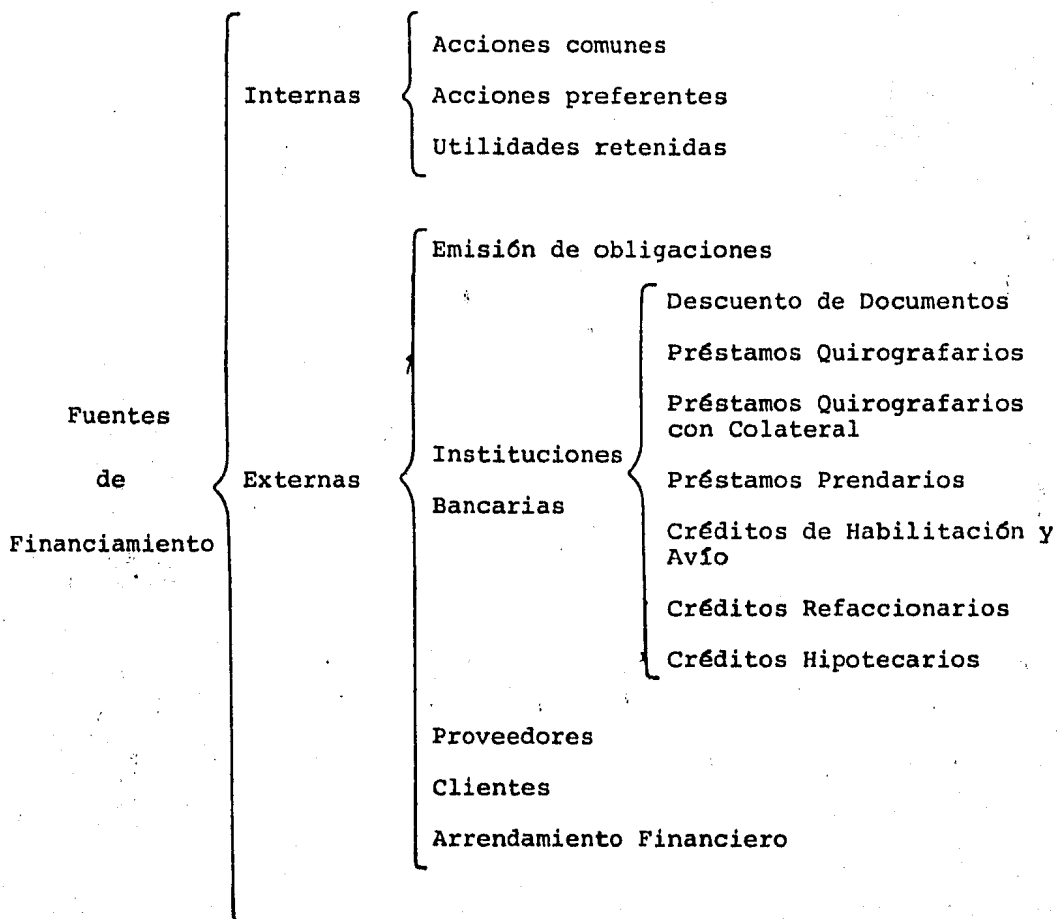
Fuentes de Financiamiento

Internas

Acciones comunes

Acciones preferentes

Utilidades retenidas

Externas

Emisión de obligaciones

Instituciones Bancarias

Descuento de Documentos

Préstamos Quirografarios

Préstamos Quirografarios con Colateral

Préstamos Prendarios

Créditos de Habilitación y Avío

Créditos Refaccionarios

Créditos Hipotecarios

Proveedores

Clientes

Arrendamiento Financiero